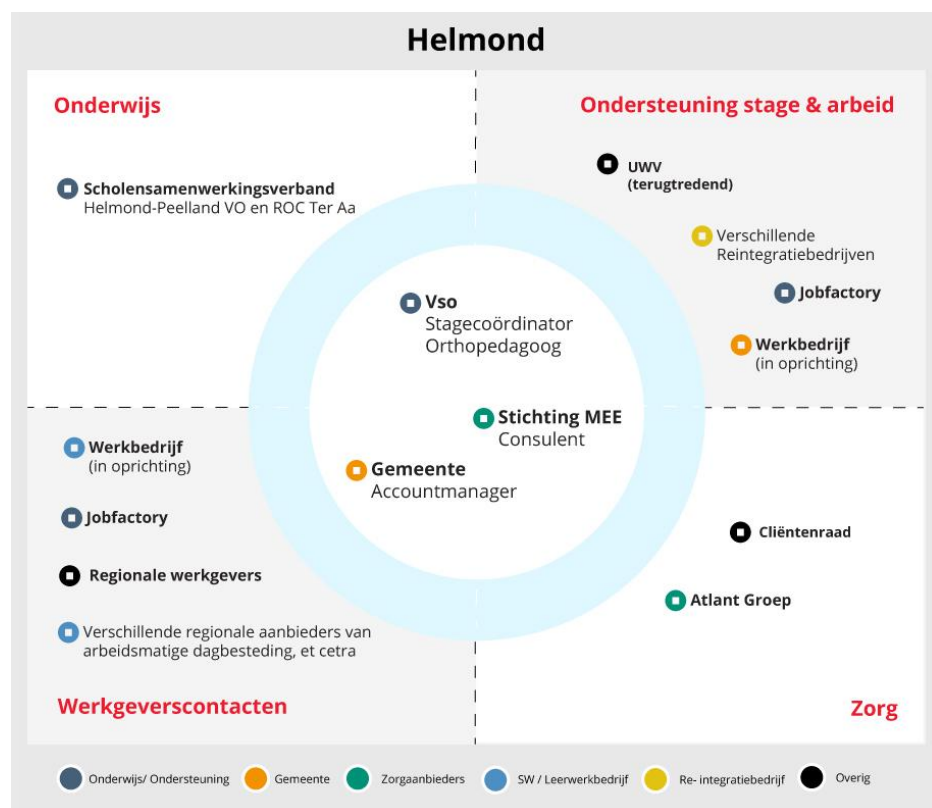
Helmond

Onderwijs

Scholensamenwerkingsverband
Helmond-Peelland VO en ROC Ter Aa

Ondersteuning stage & arbeid

UWV
(terugtredend)

Verschillende
Reintegratiebedrijven

Jobfactory

Werkbedrijf
(in oprichting)

Vso
Stagecoördinator
Orthopedagoog

Stichting MEE
Consulent

Gemeente
Accountmanager

Werkbedrijf
(in oprichting)

Jobfactory

Regionale werkgevers

Verschillende regionale aanbieders van arbeidsmatige dagbesteding, et cetra

Cliëntenraad

Atlant Groep

Werkgeverscontacten

Zorg

Onderwijs/ Ondersteuning
Gemeente
Zorgaanbieders
SW / Leerwerkbedrijf
Re- integratiebedrijf
Overig